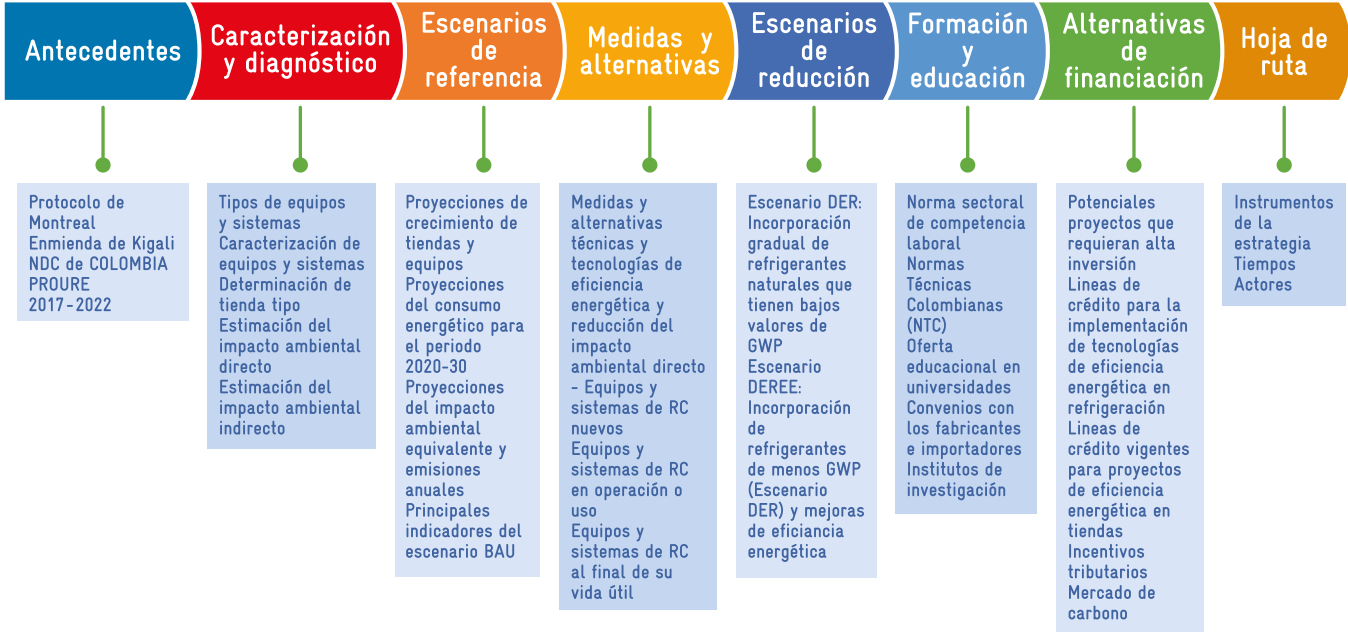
Antecedentes

Protocolo de Montreal
Enmienda de Kigali
NDC de COLOMBIA
PROURE 2017-2022

Caracterización y diagnóstico

Tipos de equipos y sistemas
Caracterización de equipos y sistemas
Determinación de tienda tipo
Estimación del impacto ambiental directo
Estimación del impacto ambiental indirecto

Escenarios de referencia

Proyecciones de crecimiento de tiendas y equipos
Proyecciones del consumo energético para el periodo 2020-30
Proyecciones del impacto ambiental equivalente y emisiones anuales
Principales indicadores del escenario BAU

Medidas y alternativas

Medidas y alternativas técnicas y tecnologías de eficiencia energética y reducción del impacto ambiental directo - Equipos y sistemas de RC nuevos
Equipos y sistemas de RC en operación o uso
Equipos y sistemas de RC al final de su vida útil

Escenarios de reducción

Escenario DER: Incorporación gradual de refrigerantes naturales que tienen bajos valores de GWP
Escenario DEREE: Incorporación de refrigerantes de menos GWP (Escenario DER) y mejoras de eficiancia energética

Formación y educación

Norma sectoral de competencia laboral
Normas Técnicas Colombianas (NTC)
Oferta educacional en universidades
Convenios con los fabricantes e importadores
Institutos de investigación

Alternativas de financiación

Potenciales proyectos que requieran alta inversión
Lineas de crédito para la implementación de tecnologías de eficiencia energética en refrigeración
Lineas de crédito vigentes para proyectos de eficiencia energética en tiendas
Incentivos tributarios
Mercado de carbono

Hoja de ruta

Instrumentos de la estrategia
Tiempos
Actores